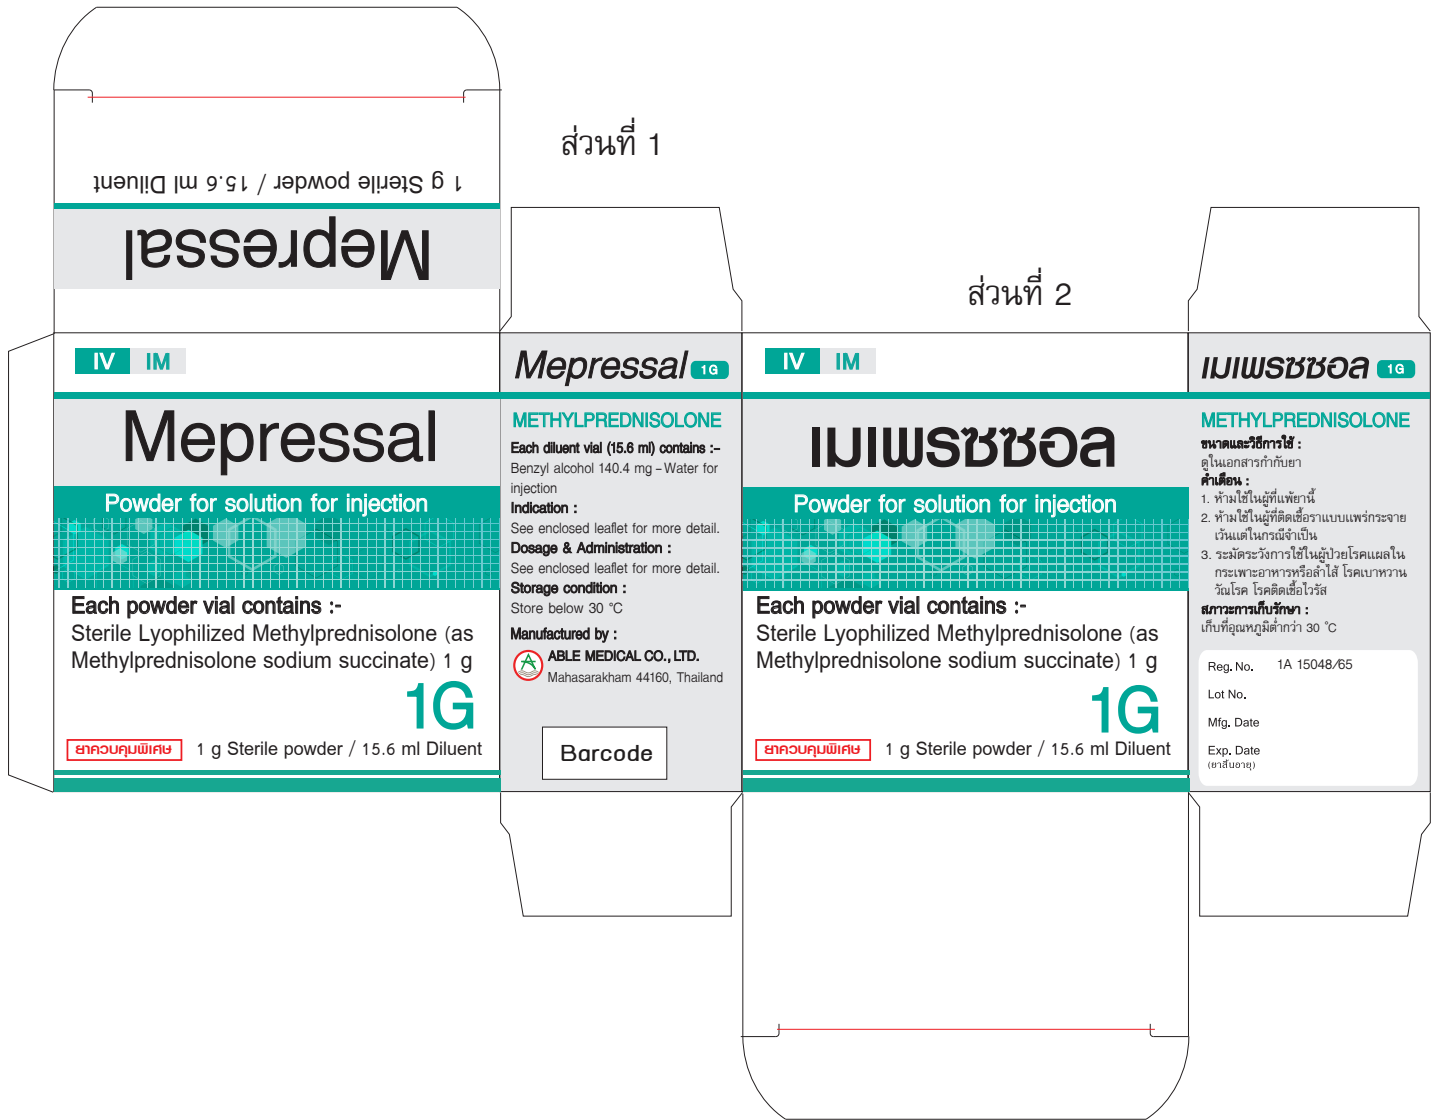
1 g Sterile powder / 15.6 ml Diluent

Mepressal

ส่วนที่ 1

ส่วนที่ 2

IV IM

Mepressal

Powder for solution for injection

Each powder vial contains :-
Sterile Lyophilized Methylprednisolone (as Methylprednisolone sodium succinate) 1 g

1G

ยาควบคุมพิเศษ 1 g Sterile powder / 15.6 ml Diluent

Mepressal 1G

METHYLPREDNISOLONE

Each diluent vial (15.6 ml) contains :–
Benzyl alcohol 140.4 mg – Water for injection
Indication :
See enclosed leaflet for more detail.
Dosage & Administration :
See enclosed leaflet for more detail.
Storage condition :
Store below 30 °C
Manufactured by :
ABLE MEDICAL CO., LTD.
Mahasarakham 44160, Thailand

Barcode

IV IM

เมเพรซซอล

Powder for solution for injection

Each powder vial contains :-
Sterile Lyophilized Methylprednisolone (as Methylprednisolone sodium succinate) 1 g

1G

ยาควบคุมพิเศษ 1 g Sterile powder / 15.6 ml Diluent

เมเพรซซอล 1G

METHYLPREDNISOLONE

ขนาดและวิธีการใช้ :
ดูในเอกสารกำกับยา
คำเตือน :
1. ห้ามใช้ในผู้ที่แพ้ยานี้
2. ห้ามใช้ในผู้ที่ติดเชื้อราแบบแพร่กระจาย เว้นแต่ในกรณีจำเป็น
3. ระมัดระวังการใช้ในผู้ป่วยโรคแผลในกระเพาะอาหารหรือลำไส้ โรคเบาหวาน วัณโรค โรคติดเชื้อไวรัส
สภาวะการเก็บรักษา :
เก็บที่อุณหภูมิต่ำกว่า 30 °C

Reg. No. 1A 15048/65
Lot No.
Mfg. Date
Exp. Date
(ยาสิ้นอายุ)